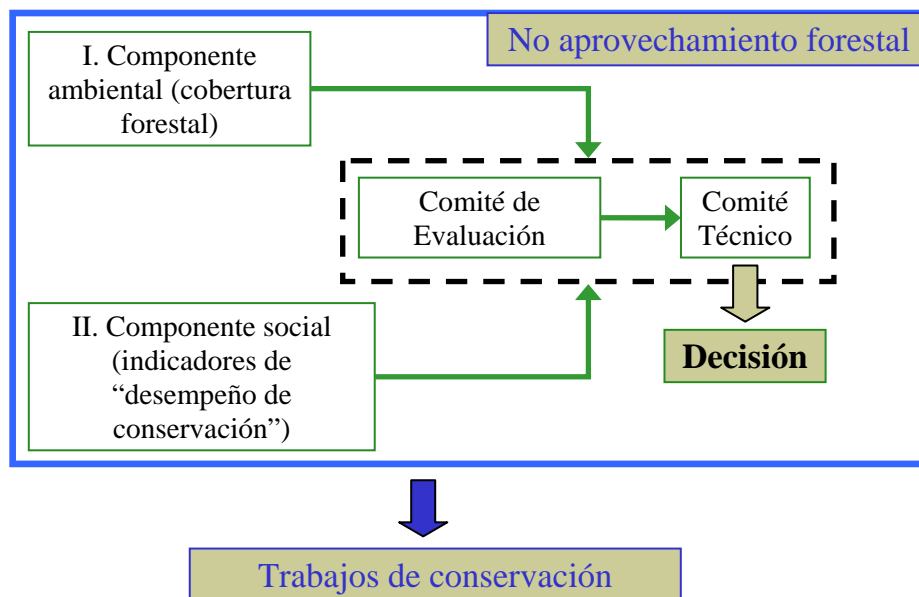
No aprovechamiento forestal

I. Componente ambiental (cobertura forestal)

Comité de Evaluación

Comité Técnico

II. Componente social (indicadores de “desempeño de conservación”)

Decisión

Trabajos de conservación